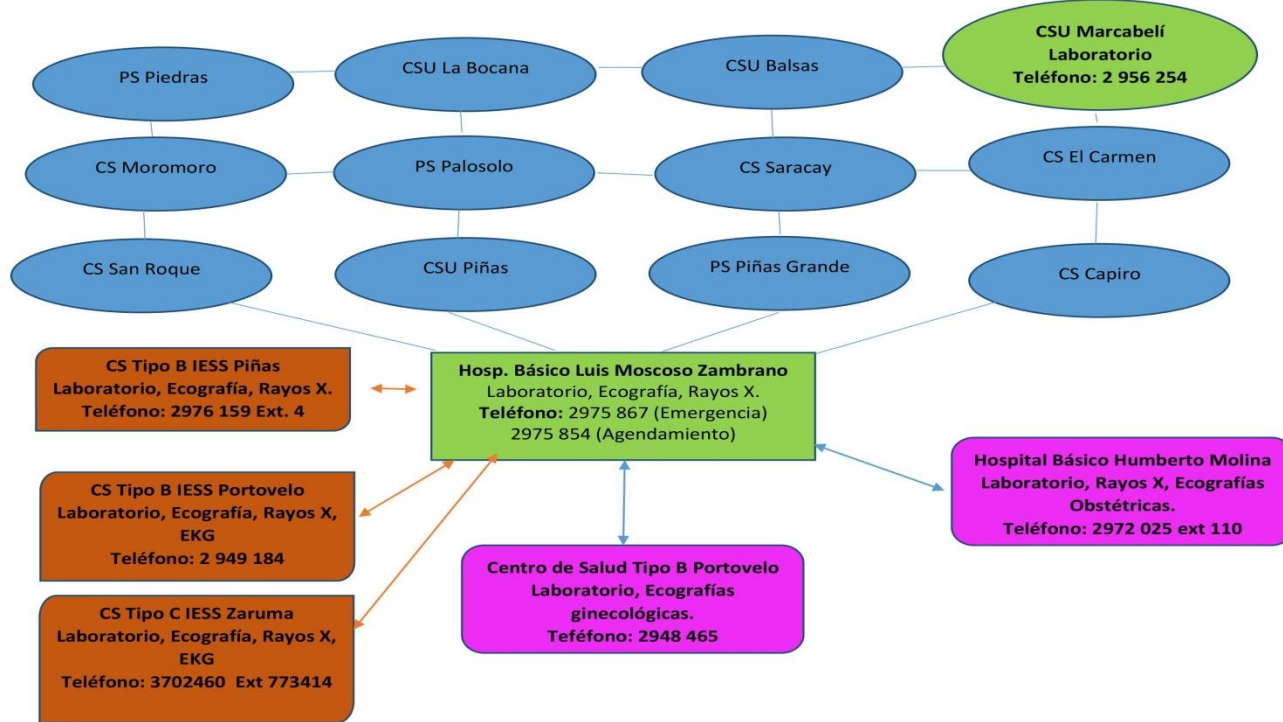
PS Piedras

CSU La Bocana

CSU Balsas

CSU Marcabelí
Laboratorio
Teléfono: 2 956 254

CS Moromoro

PS Palosolo

CS Saracay

CS El Carmen

CS San Roque

CSU Piñas

PS Piñas Grande

CS Capiro

CS Tipo B IESS Piñas
Laboratorio, Ecografía, Rayos X.
Teléfono: 2976 159 Ext. 4

Hosp. Básico Luis Moscoso Zambrano
Laboratorio, Ecografía, Rayos X.
Teléfono: 2975 867 (Emergencia)
2975 854 (Agendamiento)

CS Tipo B IESS Portovelo
Laboratorio, Ecografía, Rayos X, EKG
Teléfono: 2 949 184

Hospital Básico Humberto Molina
Laboratorio, Rayos X, Ecografías Obstétricas.
Teléfono: 2972 025 ext 110

Centro de Salud Tipo B Portovelo
Laboratorio, Ecografías ginecológicas.
Teféfono: 2948 465

CS Tipo C IESS Zaruma
Laboratorio, Ecografía, Rayos X, EKG
Teléfono: 3702460 Ext 773414